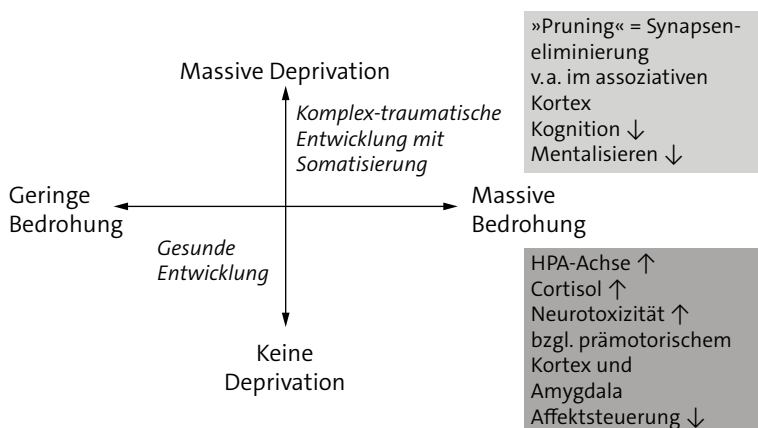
Massive Deprivation

Komplex-traumatische Entwicklung mit Somatisierung

»Pruning« = Synapseneliminierung v.a. im assoziativen Kortex
Kognition ↓
Mentalisieren ↓

Geringe Bedrohung

Massive Bedrohung

Gesunde Entwicklung

HPA-Achse ↑
Cortisol ↑
Neurotoxizität ↑ bzgl. prämotorischem Kortex und Amygdala
Affektsteuerung ↓

Keine Deprivation